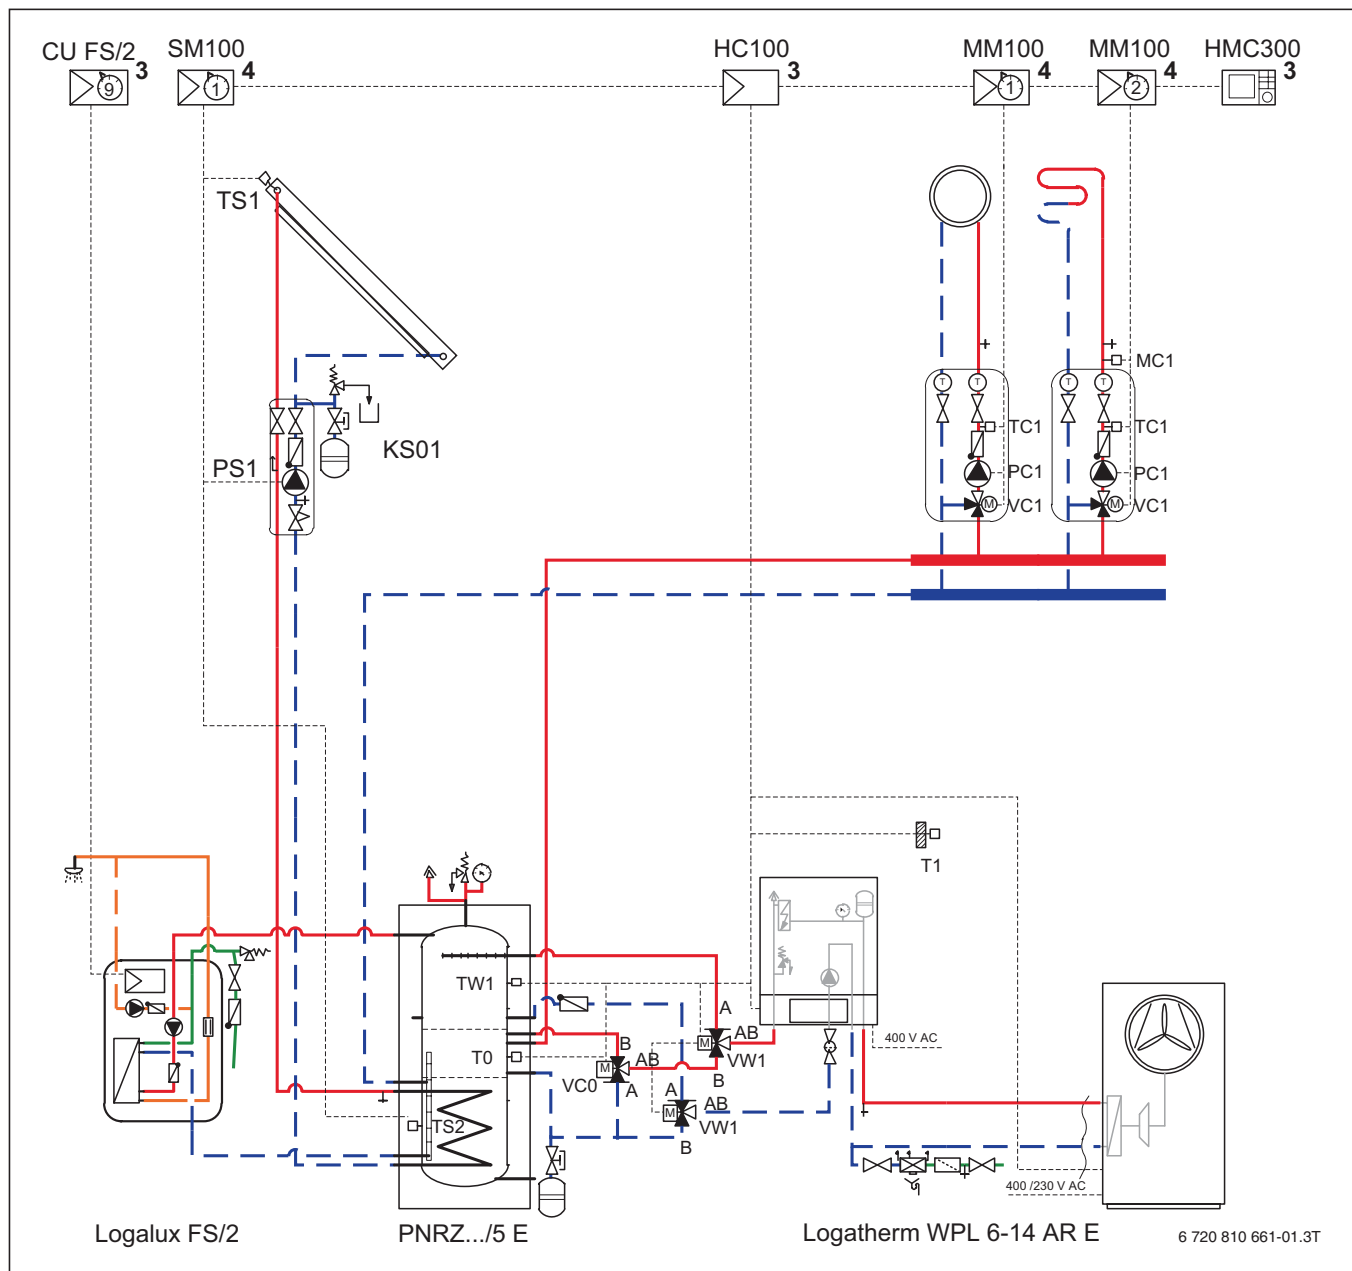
CU FS/2 3
SM100 4
HC100 3
MM100 4
MM100 4
HMC300 3
9
1
1
2
TS1
KS01
PS1
MC1
TC1
PC1
VC1
TC1
PC1
VC1
T
T
T
T
M
M
T1
TW1
T0
TS2
VC0
B
AB
A
M
A
AB
B
VW1
M
A
AB
B
VW1
M
400 V AC
400 /230 V AC
Logalux FS/2
PNRZ.../5 E
Logatherm WPL 6-14 AR E
6 720 810 661-01.3T